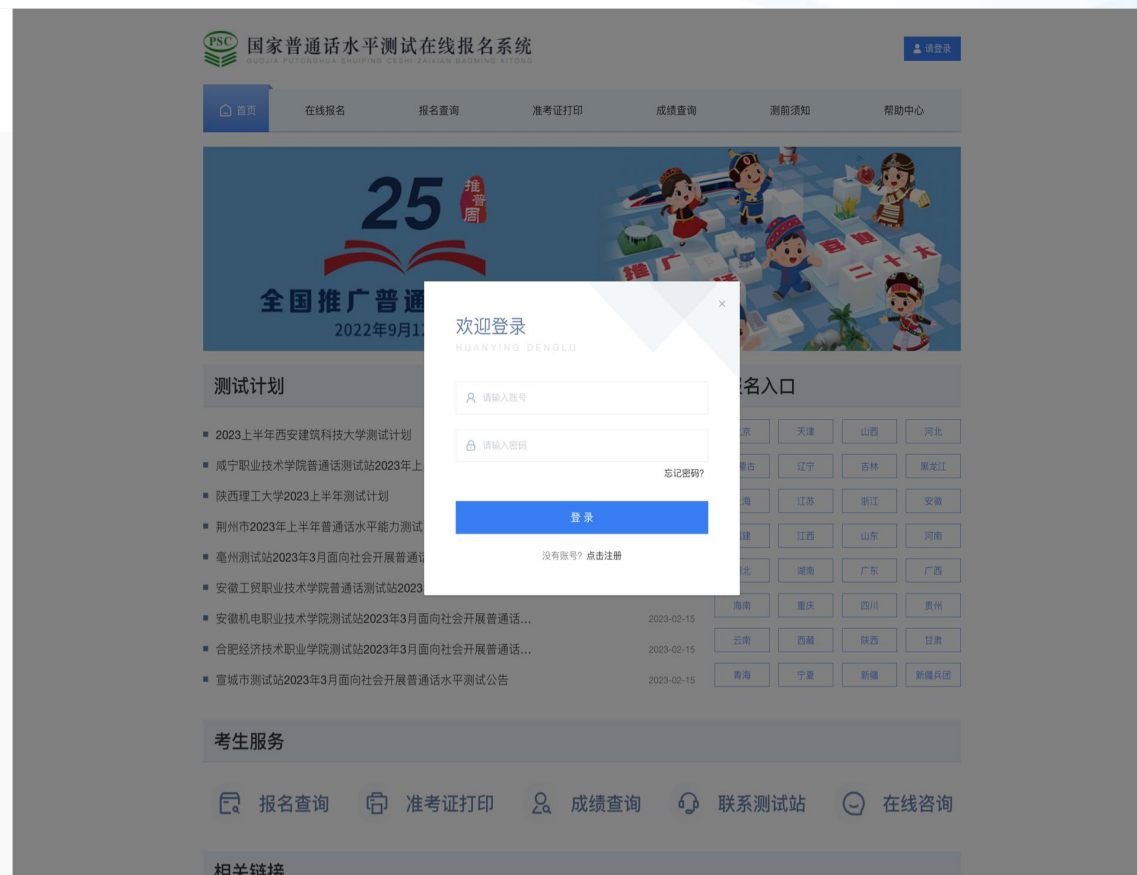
PSC 国家普通话水平测试在线报名系统
GUOJIA PUTONGHUA SHUIPING CESHI ZAIXIAN BAOMING XITONG

请登录

首页 在线报名 报名查询 准考证打印 成绩查询 测前须知 帮助中心

25 推普周

全国推广普通

2022年9月1

推 广 二 十 大

测试计划

2023上半年西安建筑科技大学测试计划
咸宁职业技术学院普通话测试站2023年上
陕西理工大学2023上半年测试计划
荆州市2023年上半年普通话水平能力测试
亳州测试站2023年3月面向社会开展普通
安徽工贸职业技术学院普通话测试站2023
安徽机电职业技术学院测试站2023年3月面向社会开展普通话... 2023-02-15
合肥经济技术职业学院测试站2023年3月面向社会开展普通话... 2023-02-15
宣城市测试站2023年3月面向社会开展普通话水平测试公告 2023-02-15

名入口

| 京 | 天津 | 山西 | 河北 |
|---|---|---|---|
| 蒙古 | 辽宁 | 吉林 | 黑龙江 |
| 海 | 江苏 | 浙江 | 安徽 |
| 建 | 江西 | 山东 | 河南 |
| 北 | 湖南 | 广东 | 广西 |
| 海南 | 重庆 | 四川 | 贵州 |
| 云南 | 西藏 | 陕西 | 甘肃 |
| 青海 | 宁夏 | 新疆 | 新疆兵团 |

欢迎登录
HUANYING DENGLU

请输入账号

请输入密码

忘记密码?

登 录

没有账号? 点击注册

考生服务

报名查询 准考证打印 成绩查询 联系测试站 在线咨询

相关链接